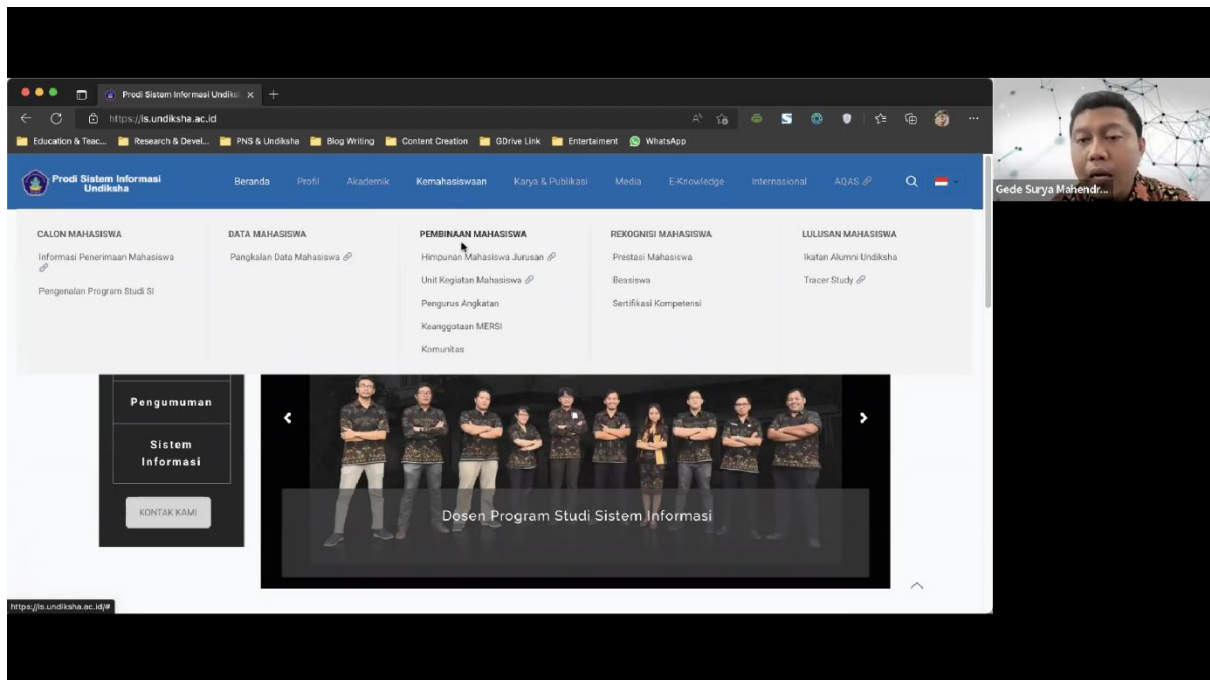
Prodi Sistem Informasi Undiksha ×

https://is.undiksha.ac.id

Education & Teac... Research & Devel... PNS & Undiksha Blog Writing Content Creation GDrive Link Entertaiment WhatsApp

Prodi Sistem Informasi Undiksha

Beranda Profil Akademik Kemahasiswaan Karya & Publikasi Media E-Knowledge Internasional AQAS

CALON MAHASISWA

Informasi Penerimaan Mahasiswa

Pengenalan Program Studi SI

DATA MAHASISWA

Pangkalan Data Mahasiswa

PEMBINAAN MAHASISWA

Himpunan Mahasiswa Jurusan

Unit Kegiatan Mahasiswa

Pengurus Angkatan

Keanggotaan MERSI

Komunitas

REKOGNISI MAHASISWA

Prestasi Mahasiswa

Beasiswa

Sertifikasi Kompetensi

LULUSAN MAHASISWA

Ikatan Alumni Undiksha

Tracer Study

Pengumuman

Sistem Informasi

KONTAK KAMI

Dosen Program Studi Sistem Informasi

https://is.undiksha.ac.id/#

Gede Surya Mahendr...